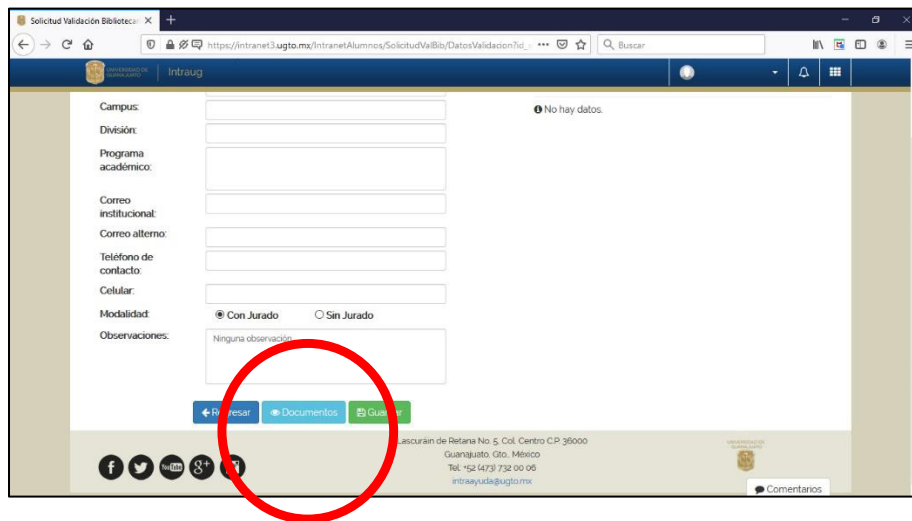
Solicitud Validación Bibliotecar ×

https://intranet3.ugto.mx/IntranetAlumnos/SolicitudValBib/DatosValidacion?id_ ··· Buscar

UNIVERSIDAD DE GUANAJUATO Intraug

Campus:
División:
Programa académico:
Correo institucional:
Correo alterno:
Teléfono de contacto:
Celular:
Modalidad: Con Jurado Sin Jurado
Observaciones: Ninguna observación

No hay datos.

Regresar Documentos Guardar

Lascurain de Retana No. 5, Col. Centro C.P. 36000
Guanajuato, Gto., México
Tel: +52 (473) 732 00 06
intraayuda@ugto.mx

UNIVERSIDAD DE GUANAJUATO

Comentarios